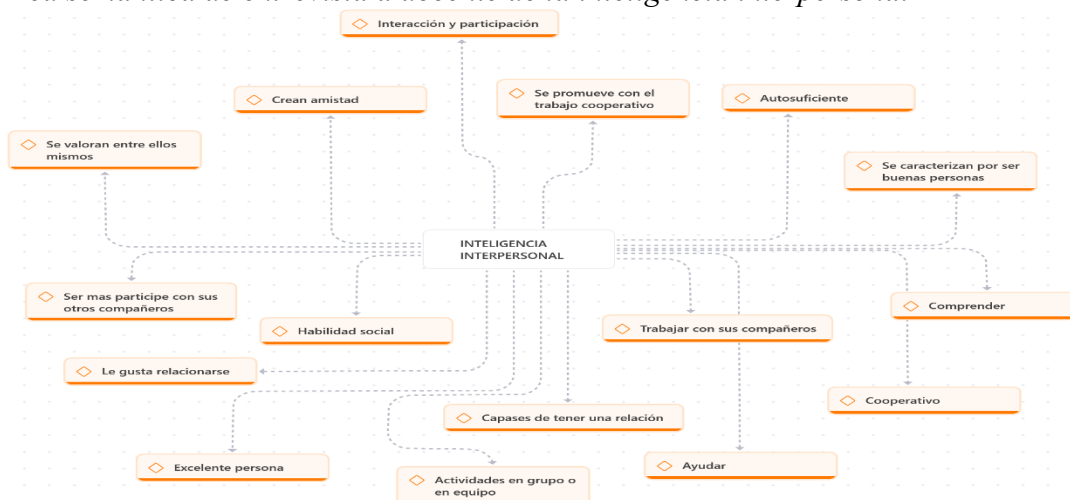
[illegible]

Interacción y participación

Crean amistad

Se promueve con el trabajo cooperativo

Autosuficiente

Se valoran entre ellos mismos

Se caracterizan por ser buenas personas

INTELIGENCIA INTERPERSONAL

Ser mas participe con sus otros compañeros

Habilidad social

Trabajar con sus compañeros

Comprender

Le gusta relacionarse

Cooperativo

Capases de tener una relación

Excelente persona

Actividades en grupo o en equipo

Ayudar